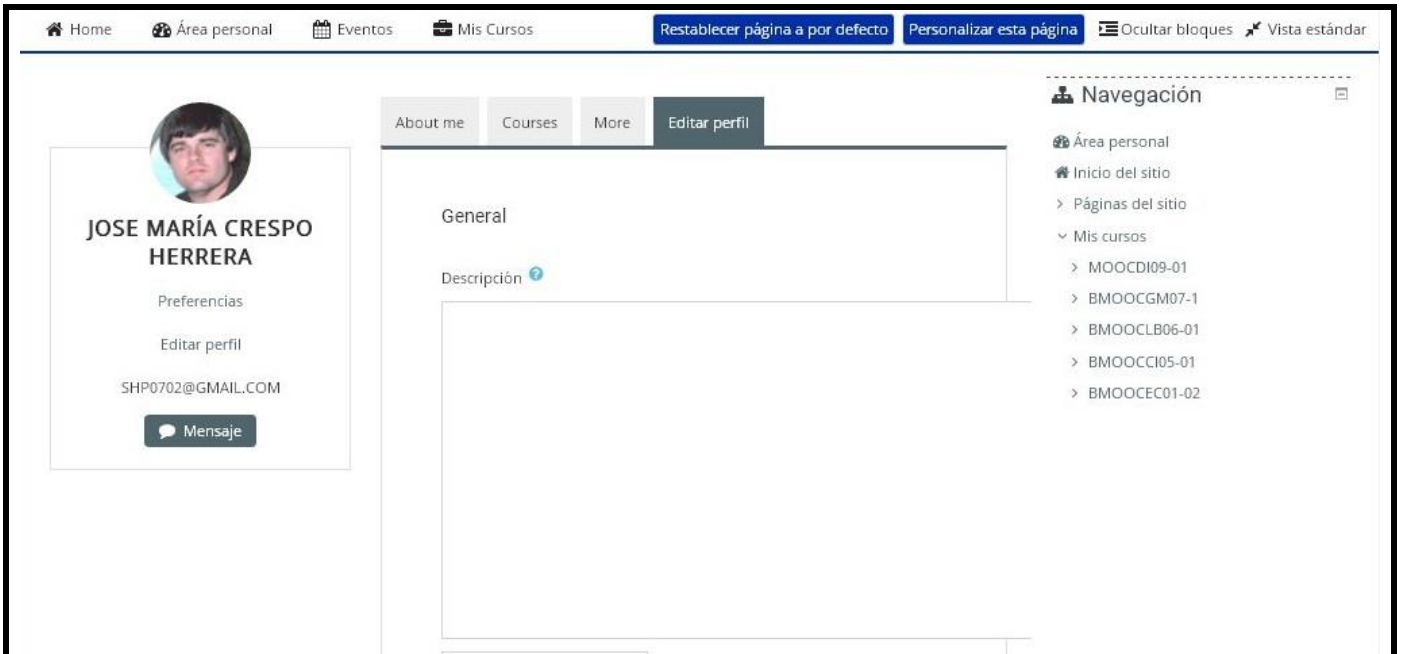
Home Área personal Eventos Mis Cursos Restablecer página a por defecto Personalizar esta página Ocultar bloques Vista estándar

JOSE MARÍA CRESPO HERRERA

Preferencias

Editar perfil

SHP0702@GMAIL.COM

Mensaje

About me Courses More Editar perfil

General

Descripción

Navegación

Área personal
Inicio del sitio
Páginas del sitio
Mis cursos
MOOCDI09-01
BMOOCGM07-1
BMOOCLB06-01
BMOOCCI05-01
BMOOCEC01-02